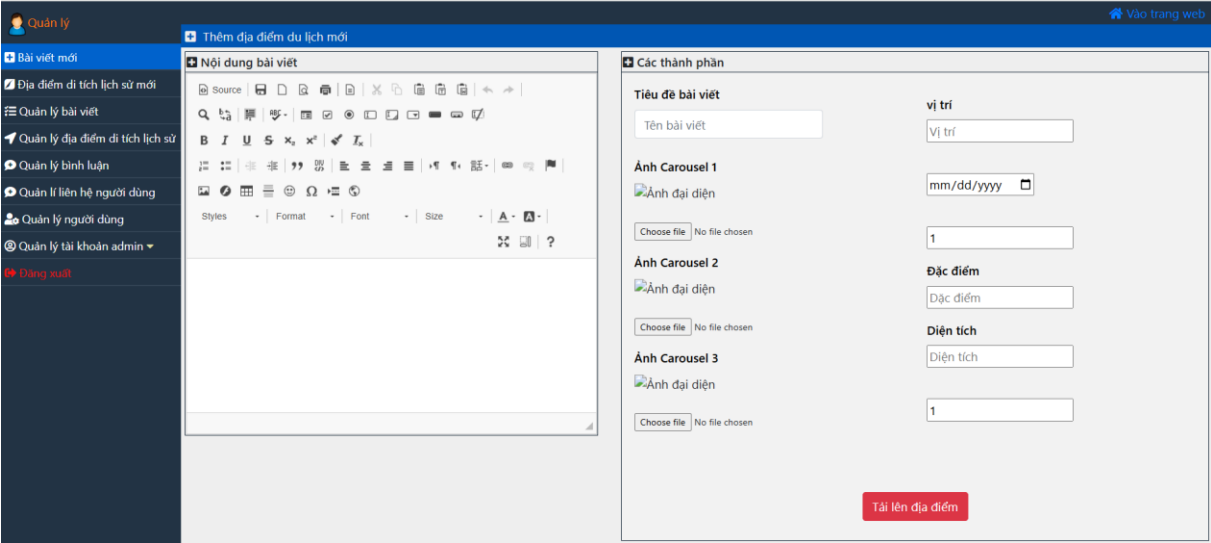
Quản lý

Bài viết mới
Địa điểm di tích lịch sử mới
Quản lý bài viết
Quản lý địa điểm di tích lịch sử
Quản lý bình luận
Quản lí liên hệ người dùng
Quản lý người dùng
Quản lý tài khoản admin
Đăng xuất

Vào trang web

Thêm địa điểm du lịch mới

Nội dung bài viết

Source

Styles
Format
Font
Size

Các thành phần

Tiêu đề bài viết
Tên bài viết

vị trí
Vị trí

Ảnh Carousel 1
Ảnh đại diện
Choose file No file chosen

mm/dd/yyyy

1

Ảnh Carousel 2
Ảnh đại diện
Choose file No file chosen

Đặc điểm
Đặc điểm

Diện tích
Diện tích

Ảnh Carousel 3
Ảnh đại diện
Choose file No file chosen

1

Tải lên địa điểm